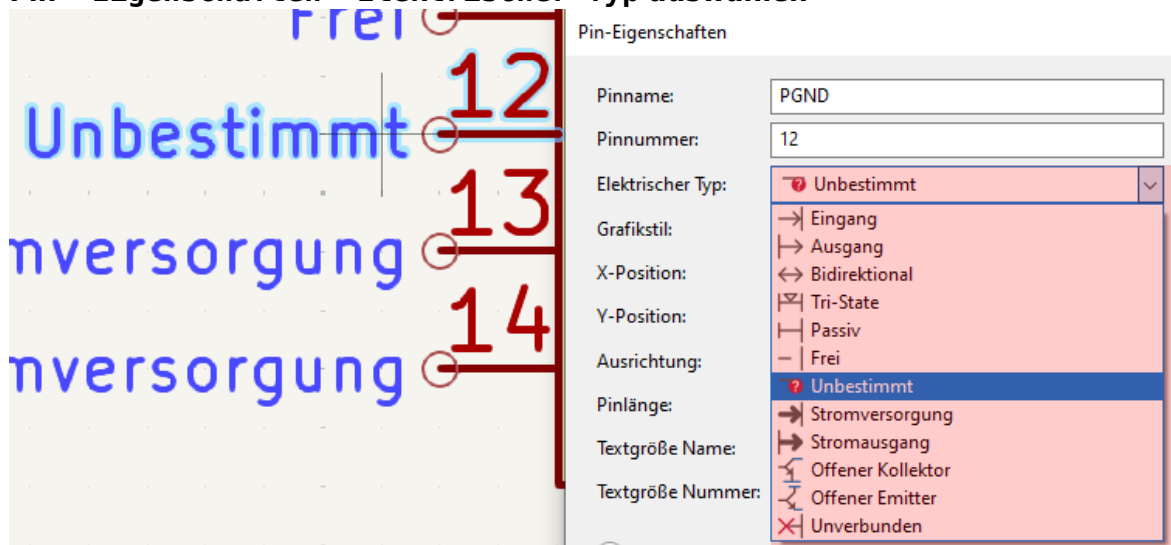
Pin → Eigenschaften → Elektrischer Typ auswählen

Frei
12
Unbestimmt
13
mversorgung
14
mversorgung

Pin-Eigenschaften

Pinname: PGND
Pinnummer: 12
Elektrischer Typ: Unbestimmt
Grafikstil:
X-Position:
Y-Position:
Ausrichtung:
Pinlänge:
Textgröße Name:
Textgröße Nummer:

Eingang
Ausgang
Bidirektional
Tri-State
Passiv
Frei
Unbestimmt
Stromversorgung
Stromausgang
Offener Kollektor
Offener Emitter
Unverbunden